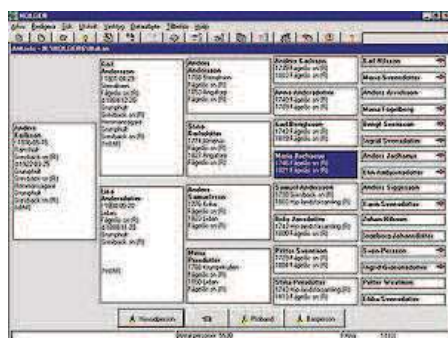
HOLGER

Arkiv Redigera Sök Utskrift Verktyg Databyte Tillvalsc Hjälp

Anfader - M:\HOLGER\Skillb.ak

Anders
Andersson
f 1839-05-19
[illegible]
Sjöboda
Sandsjö
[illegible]

Carl
Andersson
f 1807-06-23
Sandsjö
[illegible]
d 1864-12-20
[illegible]
Sandsjö

Lisa
Andersdotter
f 1812-07-08
Sjöboda
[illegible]
d 1886-11-15
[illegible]
Sandsjö

Anders
Andersson
1760 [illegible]
f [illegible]
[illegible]

Stina
Eriksdotter
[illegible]
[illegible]

Anders
Samuelsson
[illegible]
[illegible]

Maria
Persdotter
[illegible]
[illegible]

Andres Carlsson
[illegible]
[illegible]

Anna Andersdotter
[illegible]
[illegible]

Karl Bengtsson
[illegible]
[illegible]

Maria Backman
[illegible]
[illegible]

Samuel Andersson
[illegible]
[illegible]

Britta Jonsdotter
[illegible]
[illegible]

Petter Svensson
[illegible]
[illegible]

Stina Persdotter
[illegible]
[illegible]

Karl Nilsson
Mona Svensdotter
Anders Arvidsson
Mona Fogelberg
Bengt Svensson
Ingrid Svensdotter
Anders Jacobsson
Elin Andersdotter
Anders Siggesson
Karin Svensdotter
Johan Nilsson
Ansbeta Johansdotter
Sven Persson
Ingrid Gudmundsdotter
Petter Westman
Ebba Svensdotter

Huvudperson | Proband | Barnperson

Huvudperson: 5530